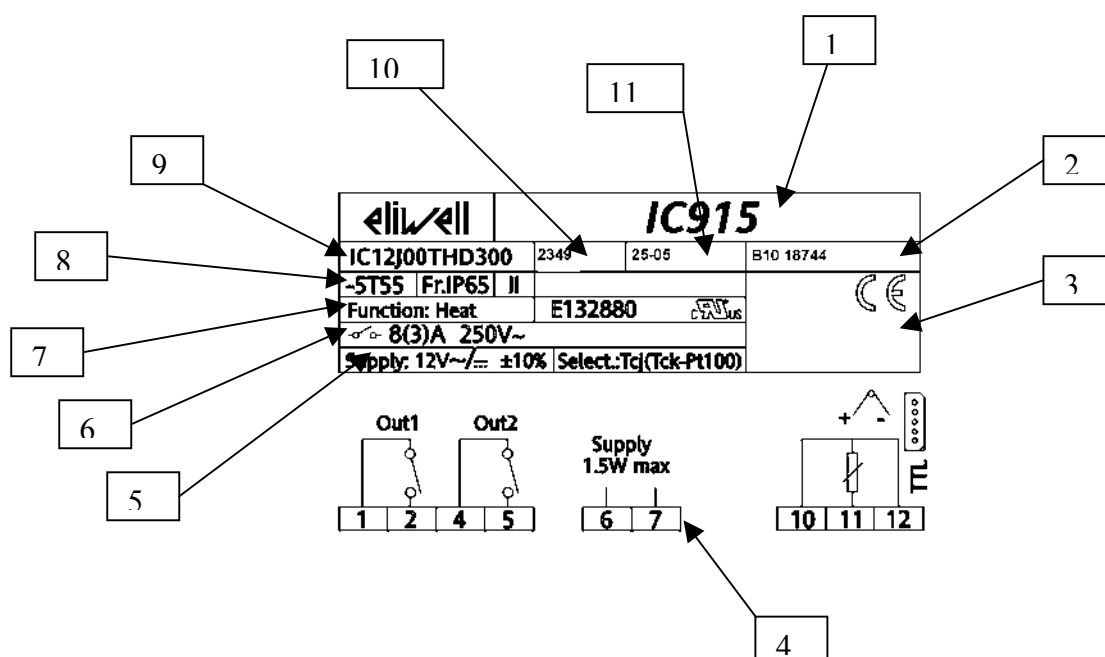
10

11

1

9

2

8

3

7

6

5

4

eliwell

IC915

IC12J00THD300

2349

25-05

B10 18744

-5T55

Fr.IP65

II

Function: Heat

E132880

c US

CE

8(3)A 250V~

Supply: 12V~/⎓ ±10%

Select.:Tcj(Tck-Pt100)

Out1

Out2

Supply 1.5W max

+ -

TTL

| 1 | 2 | 4 | 5 |
|---|---|---|---|

| 6 | 7 |
|---|---|

| 10 | 11 | 12 |
|---|---|---|